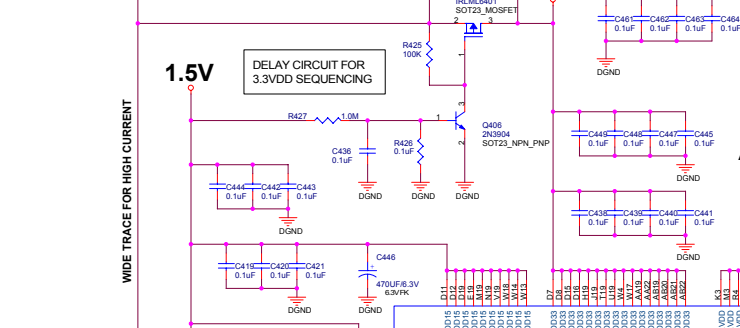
IRLML6401
SOT23_MOSFET
2 3
C461 C462 C463 C4
0.1uF 0.1uF 0.1uF 0.1u
DGND
R425
100K
DELAY CIRCUIT FOR
3.3VDD SEQUENCING
1.5V
R427 1.0M
1
3
Q406
2N3904
SOT23_NPN_PNP
2
C449 C448 C447 C445
0.1uF 0.1uF 0.1uF 0.1uF
C436
0.1uF
R426
0.1uF
DGND DGND DGND
DGND
C444 C442 C443
0.1uF 0.1uF 0.1uF
DGND
C438 C439 C440 C441
0.1uF 0.1uF 0.1uF 0.1uF
DGND
WIDE TRACE FOR HIGH CURRENT
C446
C419 C420 C421
0.1uF 0.1uF 0.1uF
470UF/6.3V
6.3VFK
DGND
D11 D12 D13 E19 N19 V19 W18 W13 W14
D7 D14 D15 D16 H18 J19 W4 V7 AA19 AA20 AA21 AB21
K3 L3 R4